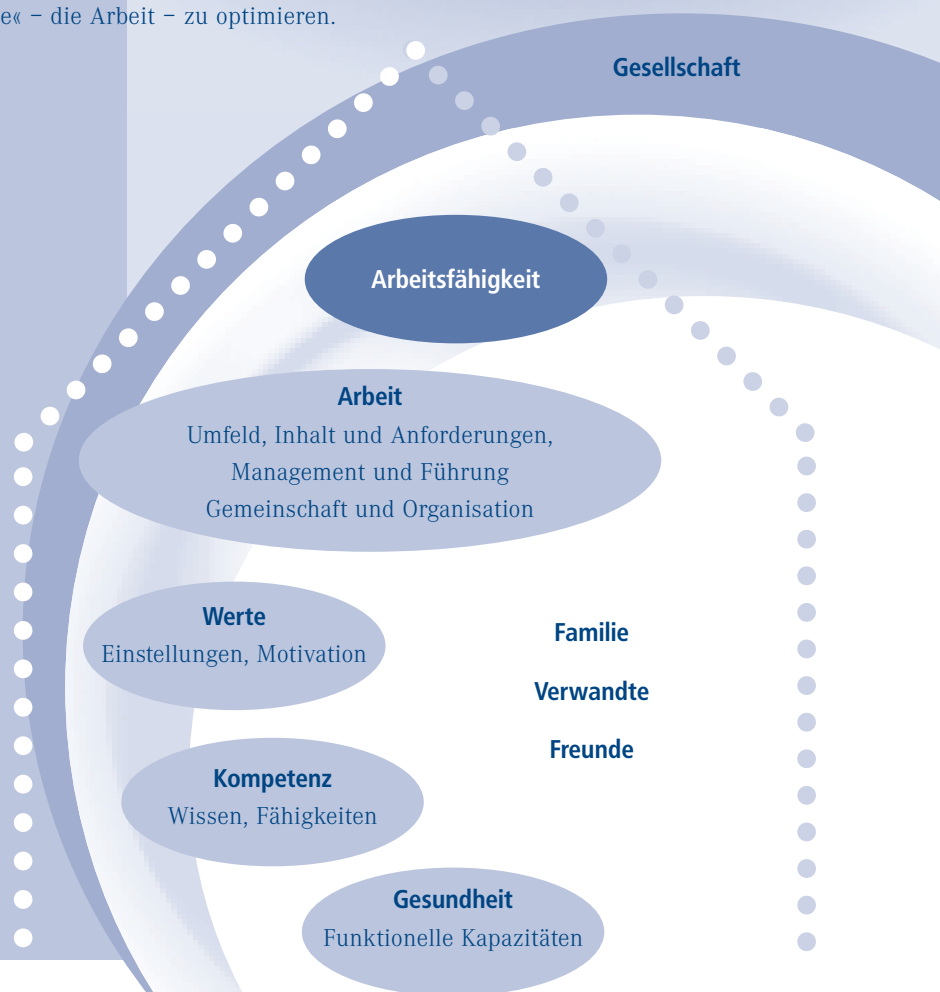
e« – die Arbeit – zu optimieren.

Gesellschaft

Arbeitsfähigkeit

Arbeit
Umfeld, Inhalt und Anforderungen,
Management und Führung
Gemeinschaft und Organisation

Werte
Einstellungen, Motivation

Familie

Verwandte

Freunde

Kompetenz
Wissen, Fähigkeiten

Gesundheit
Funktionelle Kapazitäten